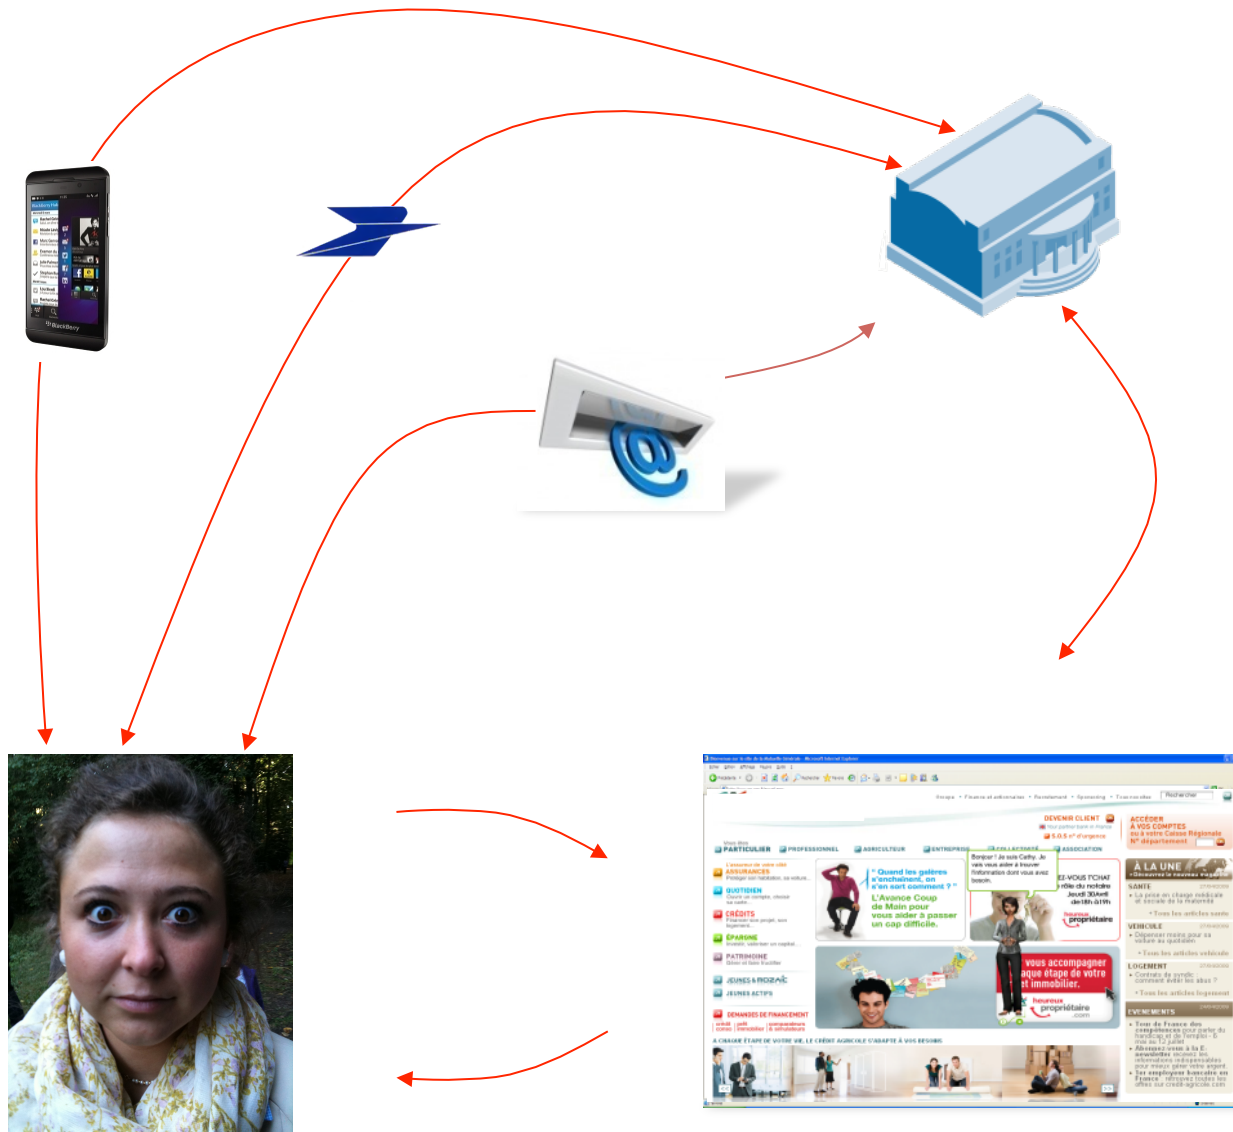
BlackBerry

DEVENIR CLIENT

PARTICULIER PROFESSIONNEL AGRICULTEUR ENTREPRISE ASSOCIATION

ASSURANCES
QUOTIDIEN
CRÉDITS
ÉPARGNE
PATRIMOINE
JEUNES
JEUNES ACTIFS
DEMANDES DE FINANCEMENT

" Quand les galères s'enchaînent, on s'en sort comment ? "
L'Avance Coup de Main pour vous aider à passer un cap difficile.

Bonjour ! Je suis Cathy. Je vais vous aider à trouver l'information dont vous avez besoin.

heureux propriétaire

vous accompagner aque étape de votre t immobilier.

heureux propriétaire

ACCÉDER À VOS COMPTES

À LA UNE
SANTÉ
VEHICULE
LOGEMENT
EVENEMENTS

À CHAQUE ÉTAPE DE VOTRE VIE, LE CRÉDIT AGRICOLE S'ADAPTE À VOS BESOINS